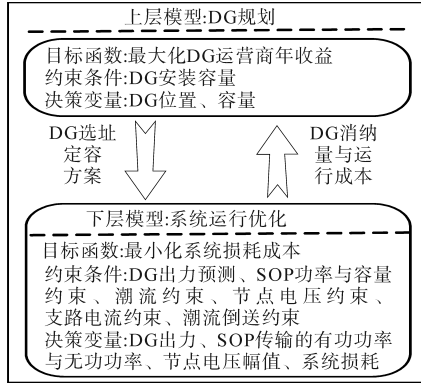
上层模型:DG规划

目标函数:最大化DG运营商年收益
约束条件:DG安装容量
决策变量:DG位置、容量

DG选址定容方案

DG消纳量与运行成本

下层模型:系统运行优化

目标函数:最小化系统损耗成本
约束条件:DG出力预测、SOP功率与容量约束、潮流约束、节点电压约束、支路电流约束、潮流倒送约束
决策变量:DG出力、SOP传输的有功功率与无功功率、节点电压幅值、系统损耗